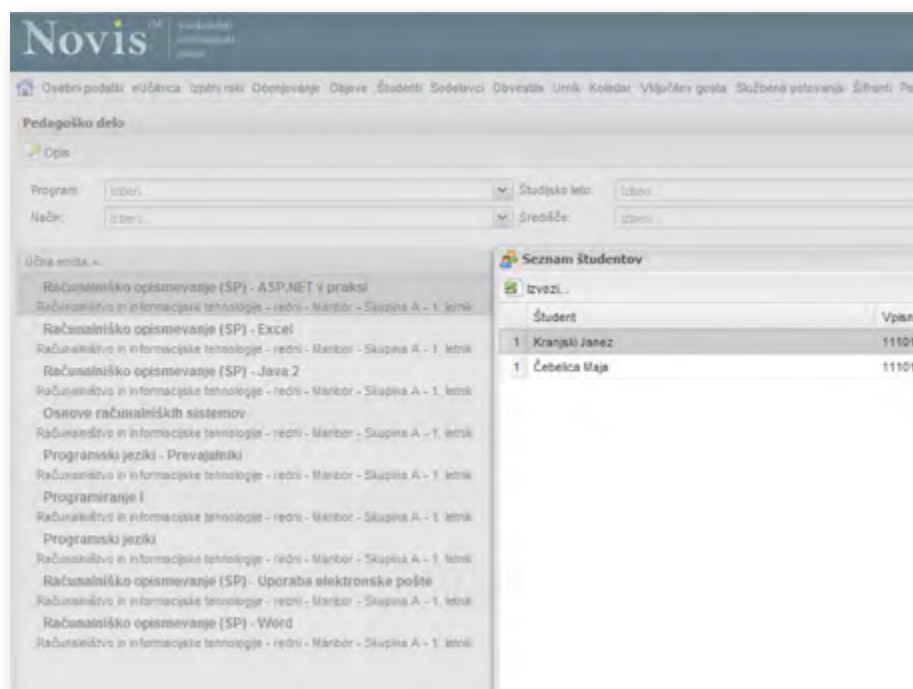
Novis™ | Visokošolski informacijski sistem

Osebni podatki eUčilnica Izpitni roki Ocenjevanje Objave Študenti Sodelavci Obvestila Urnik Koledar Vključitev gosta Službena potovanja Šifranti Pr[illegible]

Pedagoško delo

Opis

Program: Izberi...
Način: Izberi...
Študijsko leto: Izberi...
Središče: Izberi...

Učna enota ▲

Računalniško opismevanje (SP) - ASP.NET v praksi
Računalništvo in informacijske tehnologije - redni - Maribor - Skupina A - 1. letnik
Računalniško opismevanje (SP) - Excel
Računalništvo in informacijske tehnologije - redni - Maribor - Skupina A - 1. letnik
Računalniško opismevanje (SP) - Java 2
Računalništvo in informacijske tehnologije - redni - Maribor - Skupina A - 1. letnik
Osnove računalniških sistemov
Računalništvo in informacijske tehnologije - redni - Maribor - Skupina A - 1. letnik
Programski jeziki - Prevajalniki
Računalništvo in informacijske tehnologije - redni - Maribor - Skupina A - 1. letnik
Programiranje I
Računalništvo in informacijske tehnologije - redni - Maribor - Skupina A - 1. letnik
Programski jeziki
Računalništvo in informacijske tehnologije - redni - Maribor - Skupina A - 1. letnik
Računalniško opismevanje (SP) - Uporaba elektronske pošte
Računalništvo in informacijske tehnologije - redni - Maribor - Skupina A - 1. letnik
Računalniško opismevanje (SP) - Word
Računalništvo in informacijske tehnologije - redni - Maribor - Skupina A - 1. letnik

Seznam študentov

Izvozi...

| | Študent | Vpis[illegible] |
|---|---|---|
| 1 | Kranjski Janez | 1110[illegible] |
| 1 | Čebelica Maja | 1110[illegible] |